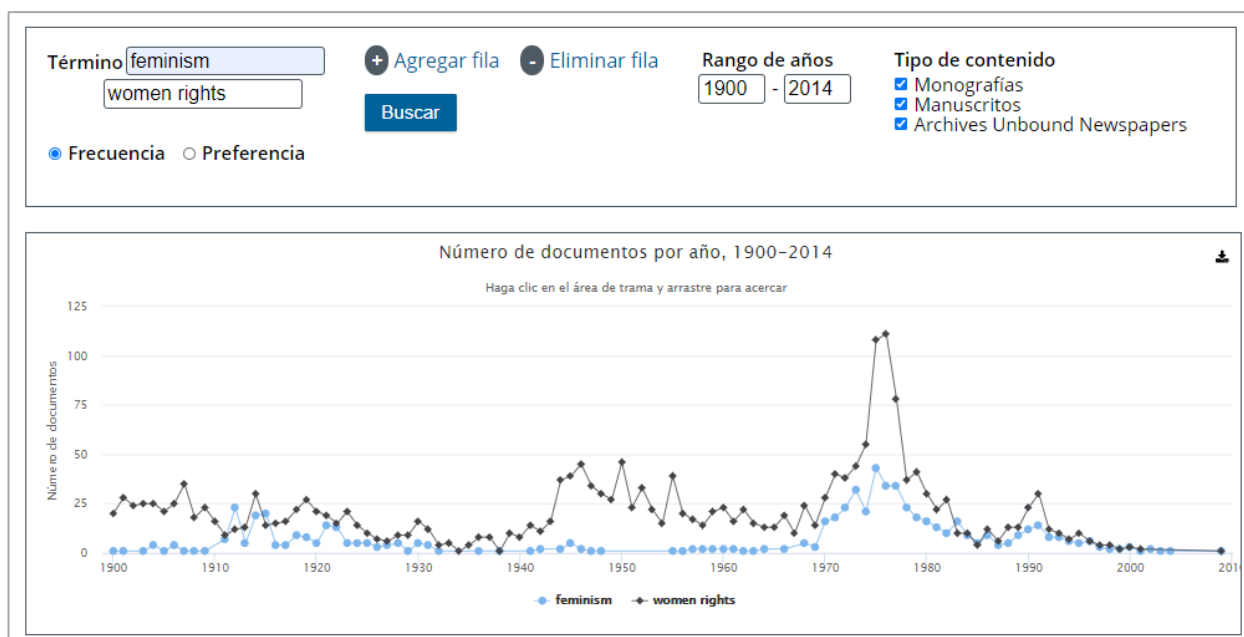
Término feminism
women rights

+ Agregar fila   - Eliminar fila

Buscar

Frecuencia   Preferencia

Rango de años
1900 - 2014

Tipo de contenido
Monografías
Manuscritos
Archives Unbound Newspapers

Número de documentos por año, 1900–2014

Haga clic en el área de trama y arrastre para acercar

Número de documentos

125
100
75
50
25
0

1900 1910 1920 1930 1940 1950 1960 1970 1980 1990 2000 201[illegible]

feminism   women rights